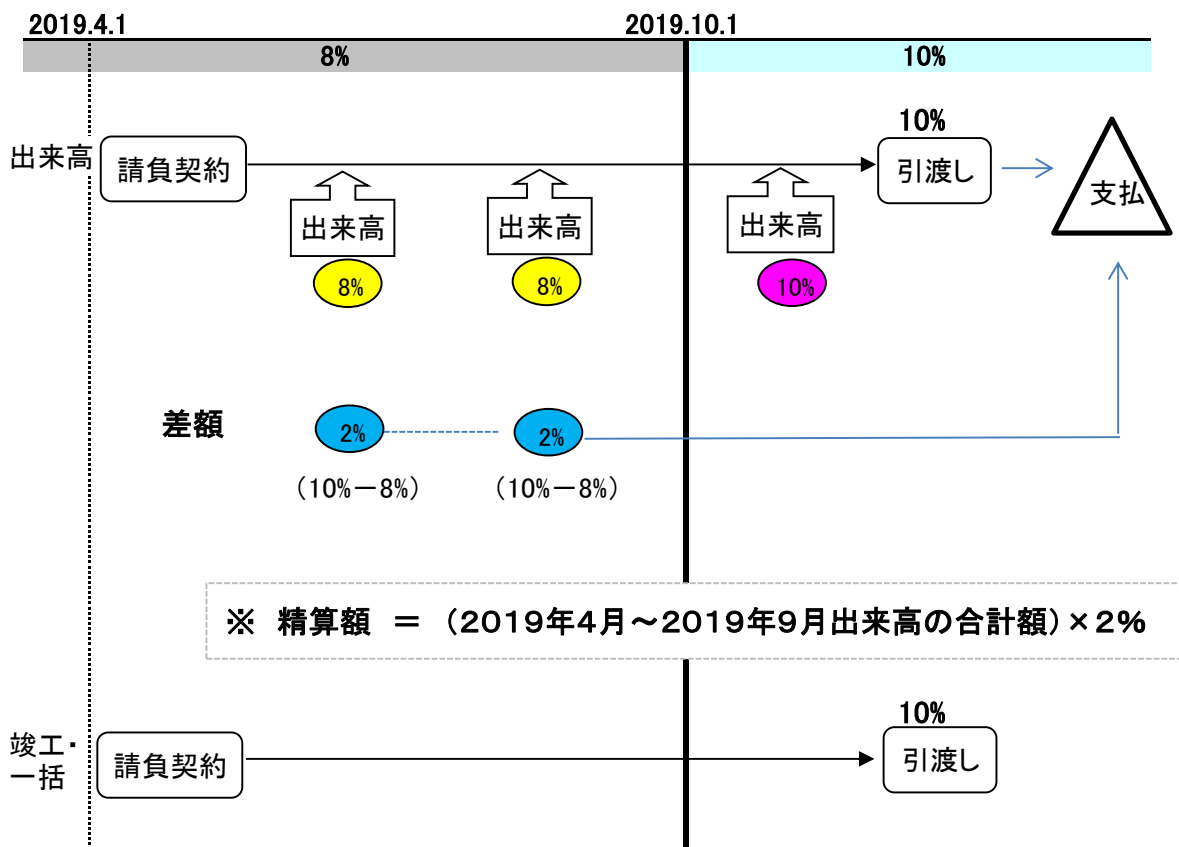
2019.4.1

2019.10.1

8%

10%

出来高

請負契約

10%

引渡し

支払

出来高

出来高

出来高

8%

8%

10%

差額

2%

2%

（10%－8%）

（10%－8%）

※ 精算額 ＝ （2019年4月～2019年9月出来高の合計額）×2%

竣工・一括

請負契約

10%

引渡し